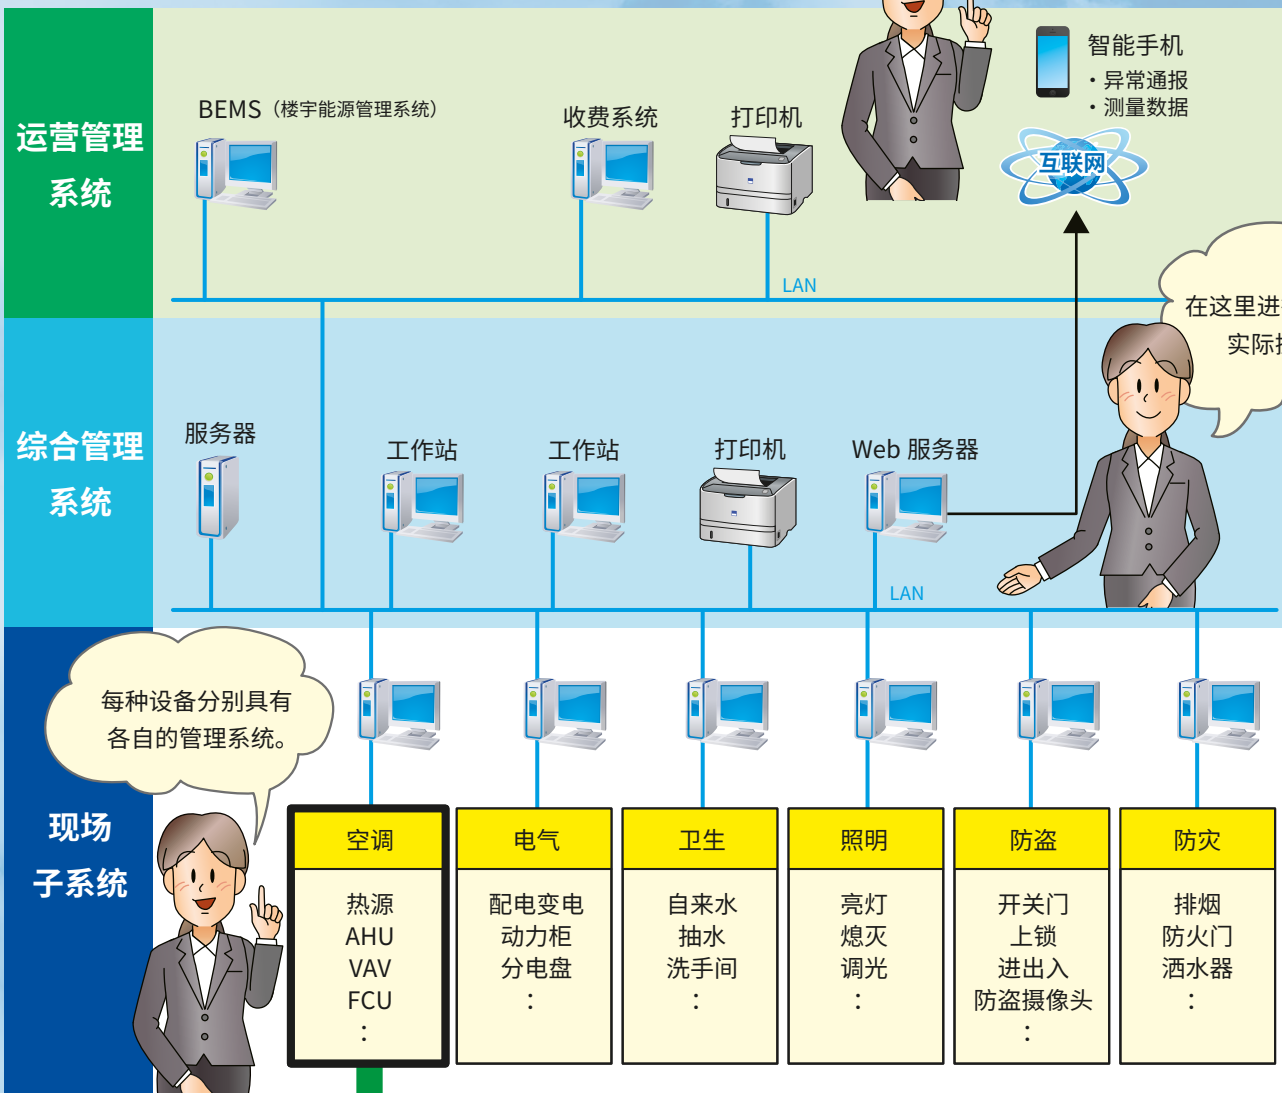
运营管理
系统

BEMS（楼宇能源管理系统）

收费系统

打印机

智能手机
・异常通报
・测量数据

互联网

LAN

在这里进
实际

综合管理
系统

服务器

工作站

工作站

打印机

Web 服务器

LAN

每种设备分别具有各自的管理系统。

现场
子系统

| 空调 | 电气 | 卫生 | 照明 | 防盗 | 防灾 |
|---|---|---|---|---|---|
| 热源<br>AHU<br>VAV<br>FCU<br>： | 配电变电<br>动力柜<br>分电盘<br>： | 自来水<br>抽水<br>洗手间<br>： | 亮灯<br>熄灭<br>调光<br>： | 开关门<br>上锁<br>进出入<br>防盗摄像头<br>： | 排烟<br>防火门<br>洒水器<br>： |